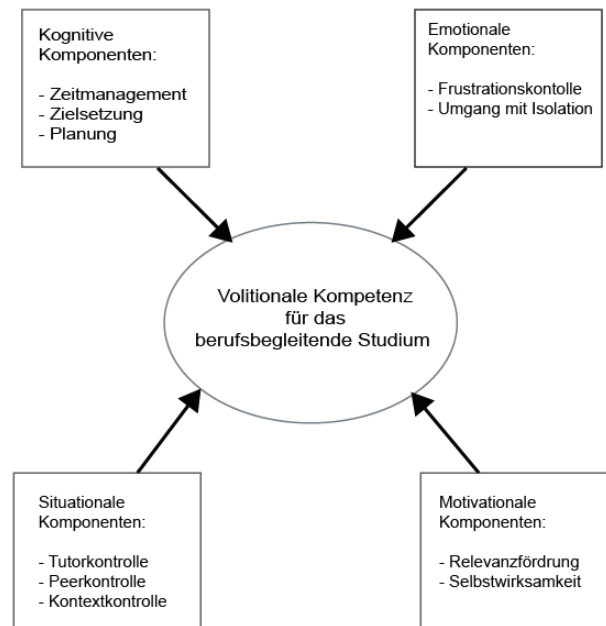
Kognitive Komponenten:

- Zeitmanagement
- Zielsetzung
- Planung

Emotionale Komponenten:

- Frustrationskontolle
- Umgang mit Isolation

Volitionale Kompetenz für das berufsbegleitende Studium

Situationale Komponenten:

- Tutorkontrolle
- Peerkontrolle
- Kontextkontrolle

Motivationale Komponenten:

- Relevanzfördrung
- Selbstwirksamkeit